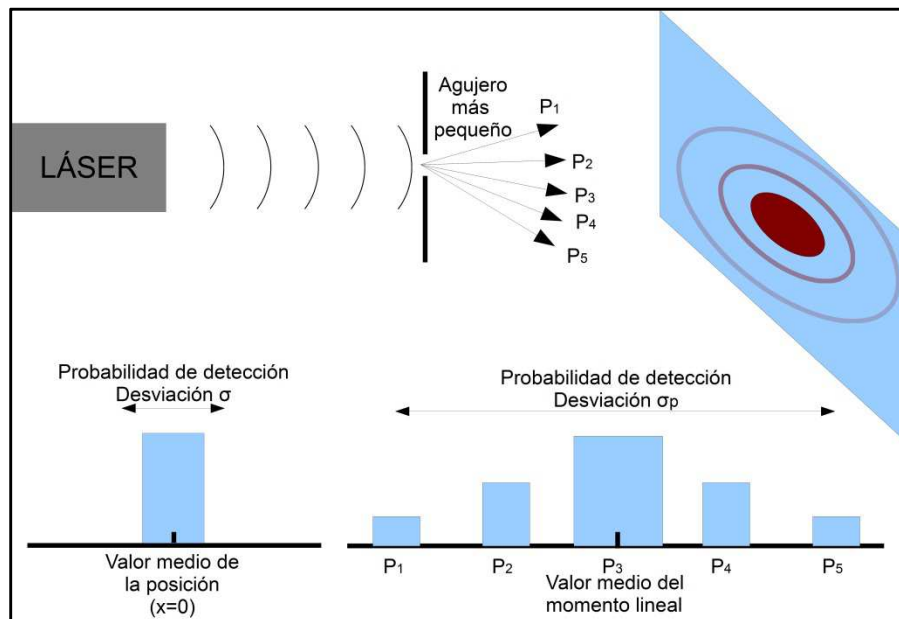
LÁSER

Agujero más pequeño

$P_1$
$P_2$
$P_3$
$P_4$
$P_5$

Probabilidad de detección
Desviación $\sigma$

Valor medio de la posición (x=0)

Probabilidad de detección
Desviación $\sigma_p$

$P_1$ $P_2$ $P_3$ $P_4$ $P_5$

Valor medio del momento lineal